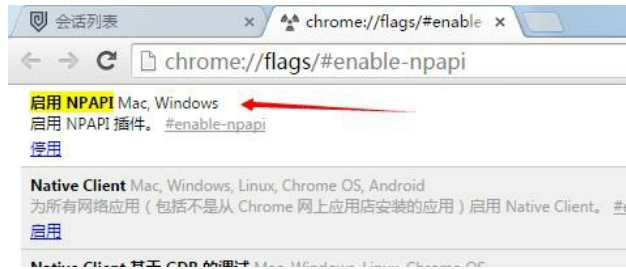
会话列表 ×

chrome://flags/#enable ×

chrome://flags/#enable-npapi

启用 NPAPI Mac, Windows
启用 NPAPI 插件。 #enable-npapi
停用

Native Client Mac, Windows, Linux, Chrome OS, Android
为所有网络应用（包括不是从 Chrome 网上应用店安装的应用）启用 Native Client。
启用

Native Client 基于 GDB 的调试 Mac, Windows, Linux, Chrome OS